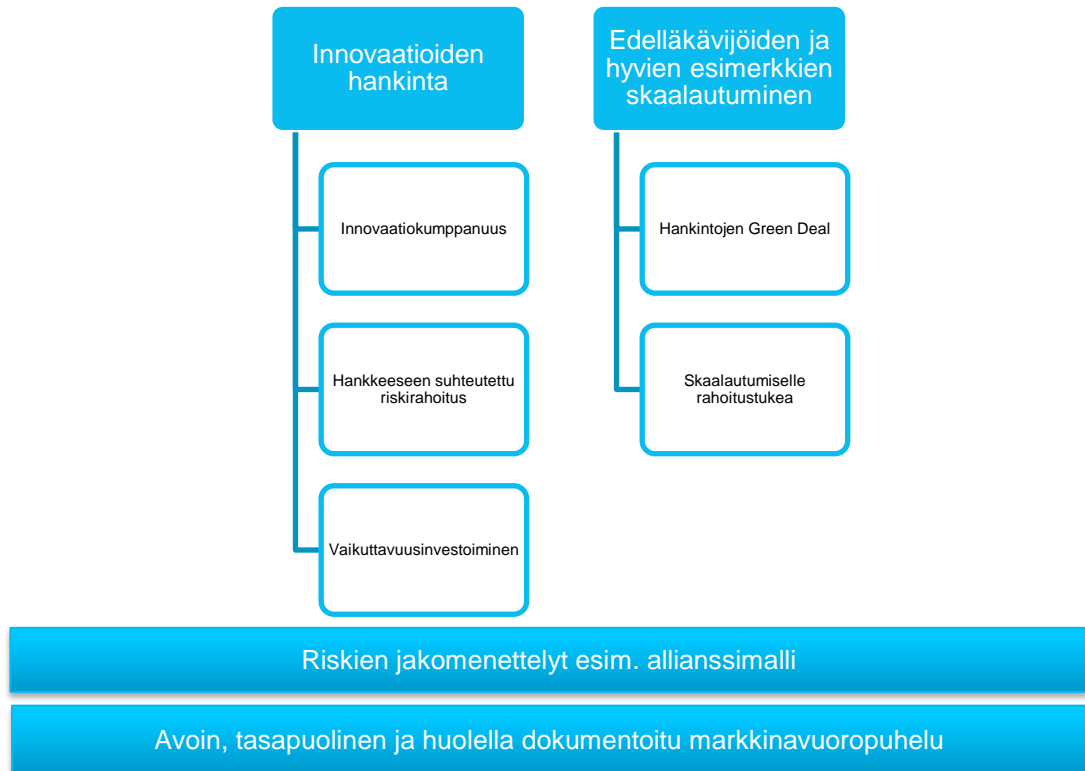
Innovaatioiden hankinta

Innovaatiokumppanuus

Hankkeeseen suhteutettu riskirahoitus

Vaikuttavuusinvestoiminen

Edelläkävijöiden ja hyvien esimerkkien skaalautuminen

Hankintojen Green Deal

Skaalautumiselle rahoitustukea

Riskien jakomenettelyt esim. allianssimalli

Avoin, tasapuolinen ja huolella dokumentoitu markkinavuoropuhelu